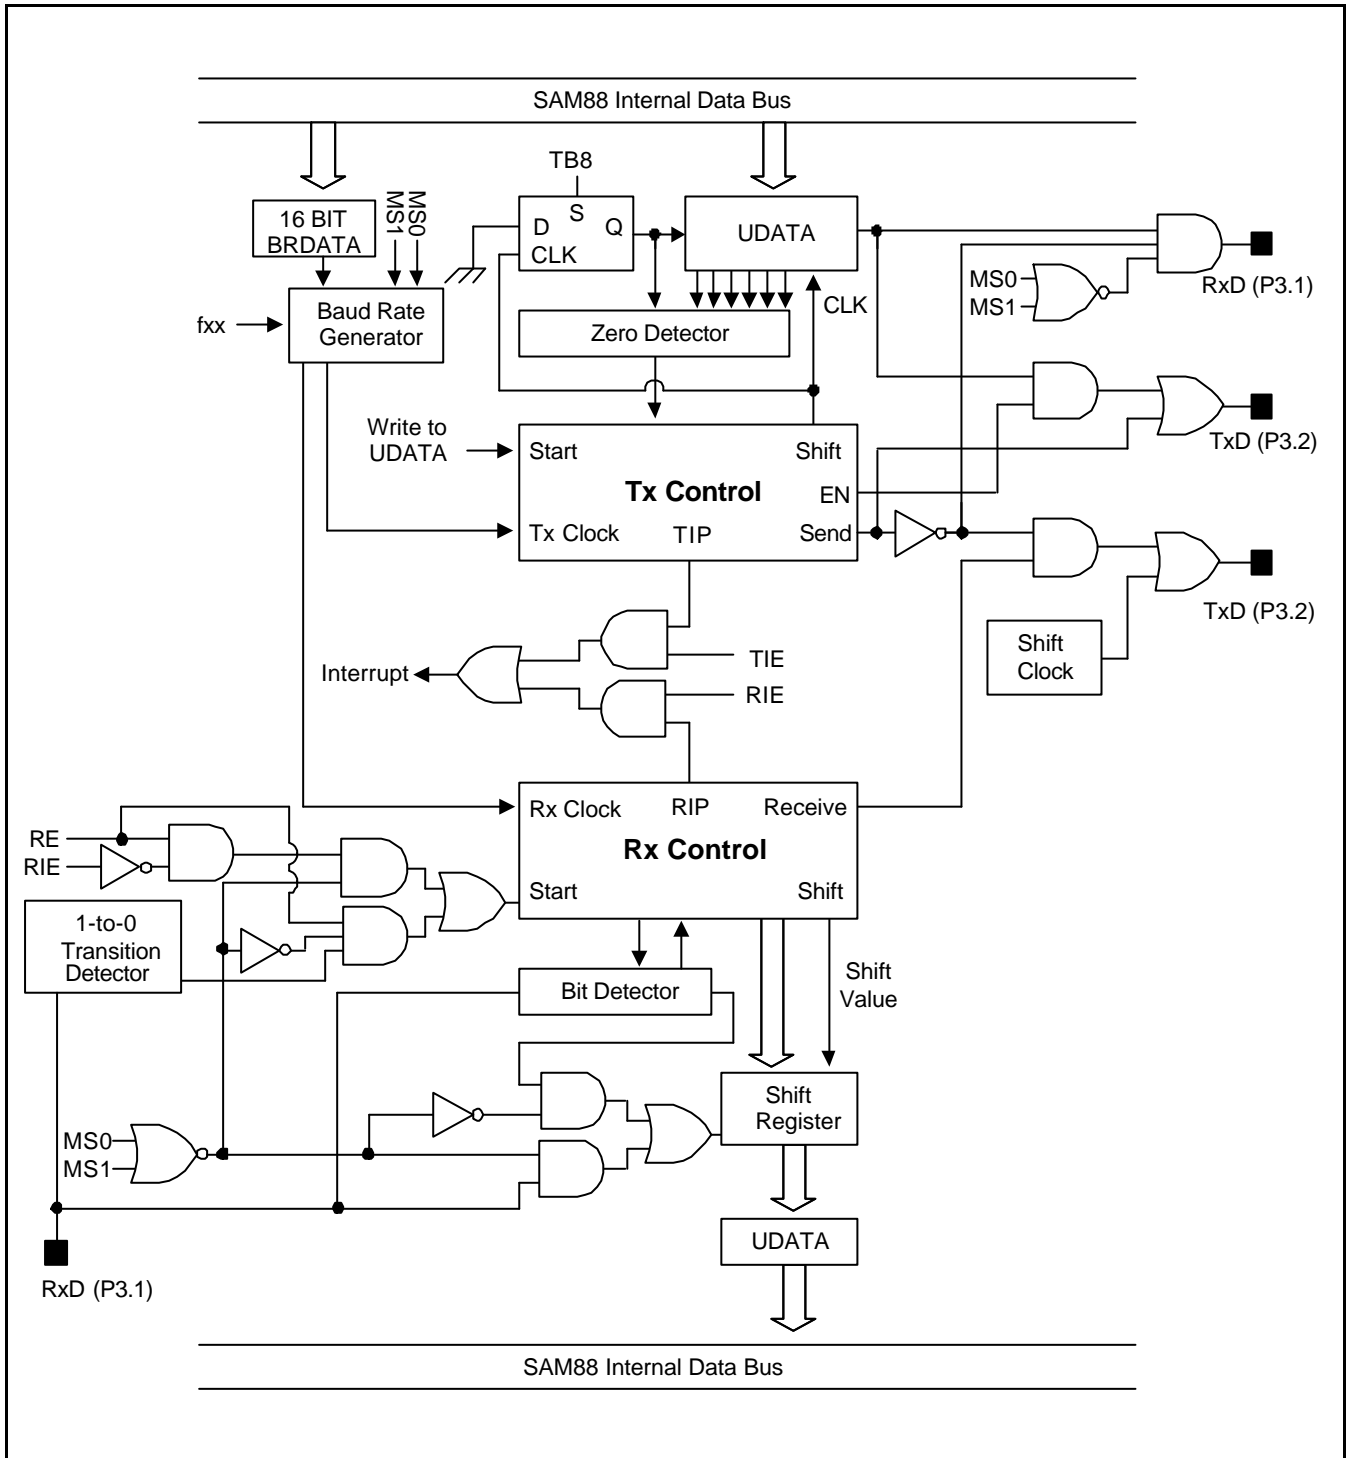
SAM88 Internal Data Bus

16 BIT BRDATA

MS0
MS1

TB8

D S Q
CLK

UDATA

RxD (P3.1)

MS0
MS1

fxx

Baud Rate Generator

Zero Detector

CLK

Write to UDATA

Start

Shift

Tx Control

EN

TxD (P3.2)

Tx Clock

TIP

Send

TxD (P3.2)

Shift Clock

Interrupt

TIE

RIE

Rx Clock

RIP

Receive

RE

RIE

Rx Control

Start

Shift

1-to-0 Transition Detector

Bit Detector

Shift Value

MS0
MS1

Shift Register

UDATA

RxD (P3.1)

SAM88 Internal Data Bus